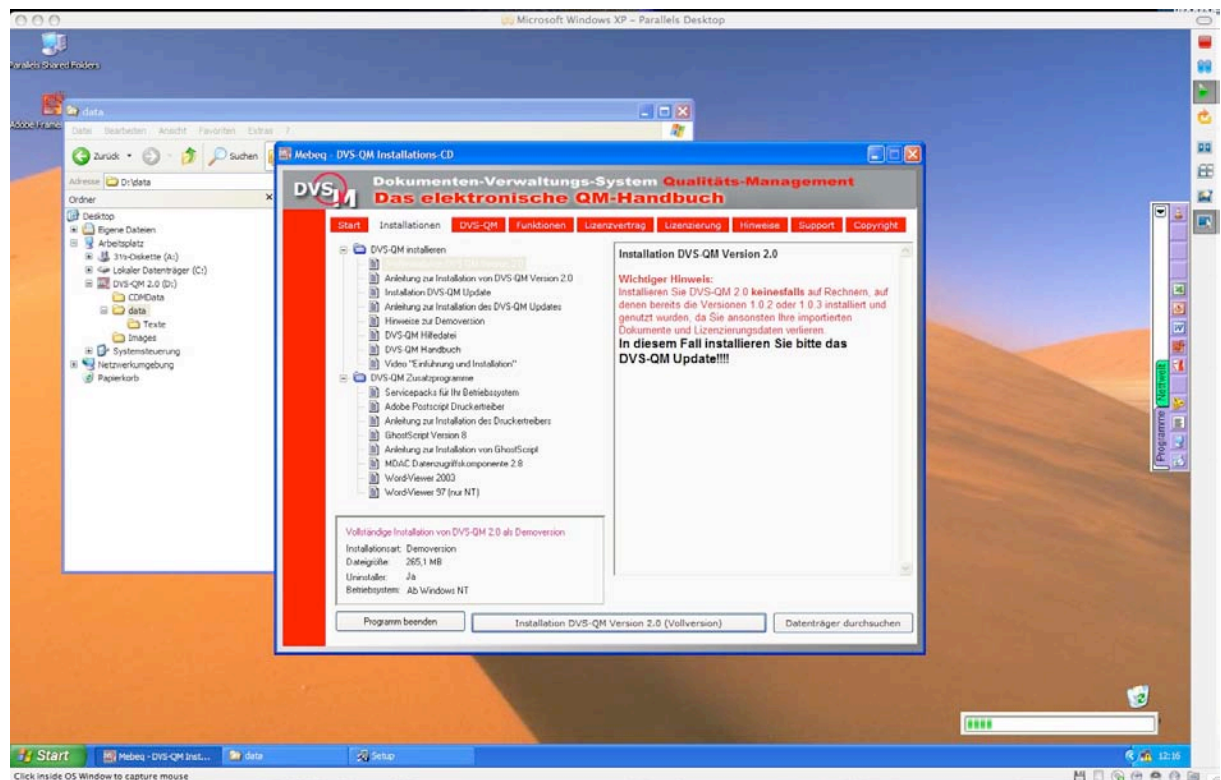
Microsoft Windows XP – Parallels Desktop

Parallels Shared Folders

Adobe Frame

data

Datei Bearbeiten Ansicht Favoriten Extras ?

Zurück Suchen

Adresse D:\data

Ordner

Desktop
Eigene Dateien
Arbeitsplatz
3½-Diskette (A:)
Lokaler Datenträger (C:)
DVS-QM 2.0 (D:)
CDMData
data
Texte
Images
Systemsteuerung
Netzwerkumgebung
Papierkorb

Mebeq - DVS-QM Installations-CD

DVS QM

Dokumenten-Verwaltungs-System Qualitäts-Management
Das elektronische QM-Handbuch

Start | Installationen | DVS-QM | Funktionen | Lizenzvertrag | Lizenzierung | Hinweise | Support | Copyright

DVS-QM installieren
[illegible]
Anleitung zur Installation von DVS-QM Version 2.0
Installation DVS-QM Update
Anleitung zur Installation des DVS-QM Updates
Hinweise zur Demoversion
DVS-QM Hilfedatei
DVS-QM Handbuch
Video "Einführung und Installation"
DVS-QM Zusatzprogramme
Servicepacks für Ihr Betriebssystem
Adobe Postscript Druckertreiber
Anleitung zur Installation des Druckertreibers
GhostScript Version 8
Anleitung zur Installation von GhostScript
MDAC Datenzugriffskomponente 2.8
Word-Viewer 2003
Word-Viewer 97 (nur NT)

Installation DVS-QM Version 2.0

Wichtiger Hinweis:
Installieren Sie DVS-QM 2.0 keinesfalls auf Rechnern, auf denen bereits die Versionen 1.0.2 oder 1.0.3 installiert und genutzt wurden, da Sie ansonsten Ihre importierten Dokumente und Lizenzierungsdaten verlieren.
In diesem Fall installieren Sie bitte das DVS-QM Update!!!!

Vollständige Installation von DVS-QM 2.0 als Demoversion
Installationsart: Demoversion
Dateigröße: 265,1 MB
Uninstaller: Ja
Betriebssystem: Ab Windows NT

Programm beenden | Installation DVS-QM Version 2.0 (Vollversion) | Datenträger durchsuchen

Programme Hotmail

Start | Mebeq - DVS-QM Inst... | data | Setup | 12:16

Click inside OS Window to capture mouse